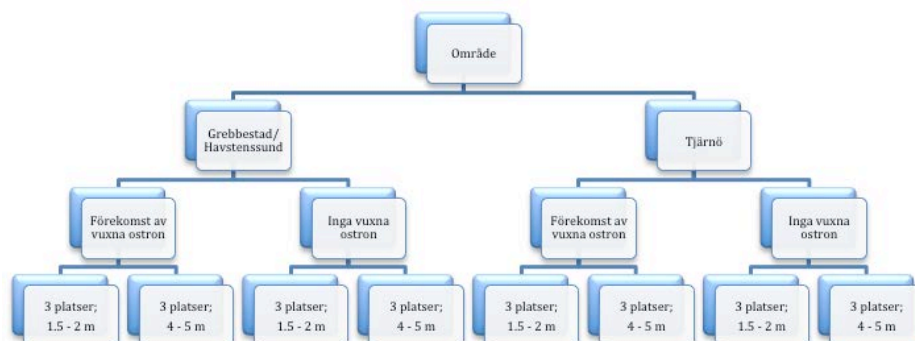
Område

Grebbestad/ Havstenssund

Tjärnö

Förekomst av vuxna ostron

Inga vuxna ostron

Förekomst av vuxna ostron

Inga vuxna ostron

3 platser; 1.5 - 2 m

3 platser; 4 - 5 m

3 platser; 1.5 - 2 m

3 platser; 4 - 5 m

3 platser; 1.5 - 2 m

3 platser; 4 - 5 m

3 platser; 1.5 - 2 m

3 platser; 4 - 5 m